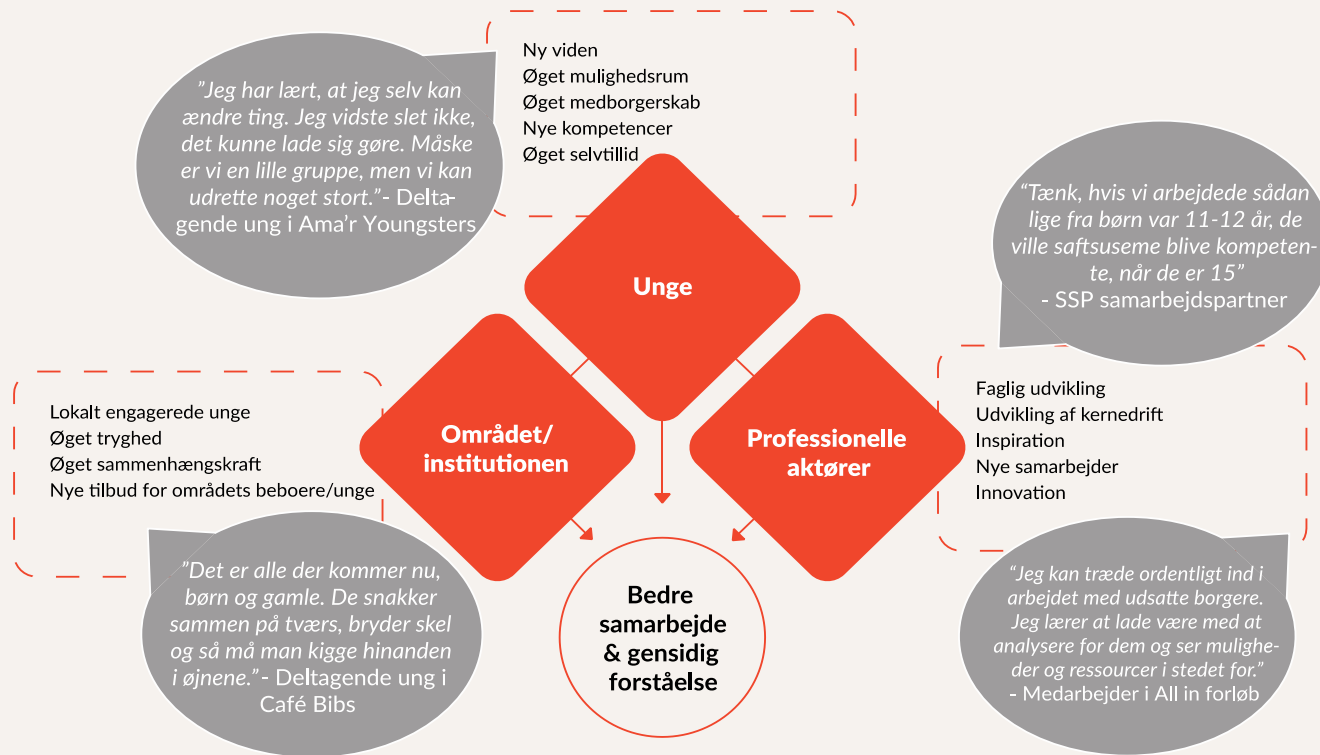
”Jeg har lært, at jeg selv kan ændre ting. Jeg vidste slet ikke, det kunne lade sig gøre. Måske er vi en lille gruppe, men vi kan udrette noget stort.”- Deltagende ung i Ama’r Youngsters

Ny viden
Øget mulighedsrum
Øget medborgerskab
Nye kompetencer
Øget selvtillid

“Tænk, hvis vi arbejdede sådan lige fra børn var 11-12 år, de ville saftsuseme blive kompetente, når de er 15”
- SSP samarbejdspartner

Unge

Lokalt engagerede unge
Øget tryghed
Øget sammenhængskraft
Nye tilbud for områdets beboere/unge

Området/ institutionen

Professionelle aktører

Faglig udvikling
Udvikling af kernedrift
Inspiration
Nye samarbejder
Innovation

”Det er alle der kommer nu, børn og gamle. De snakker sammen på tværs, bryder skel og så må man kigge hinanden i øjnene.”- Deltagende ung i Café Bibs

Bedre samarbejde & gensidig forståelse

“Jeg kan træde ordentligt ind i arbejdet med udsatte borgere. Jeg lærer at lade være med at analysere for dem og ser muligheder og ressourcer i stedet for.”
- Medarbejder i All in forløb